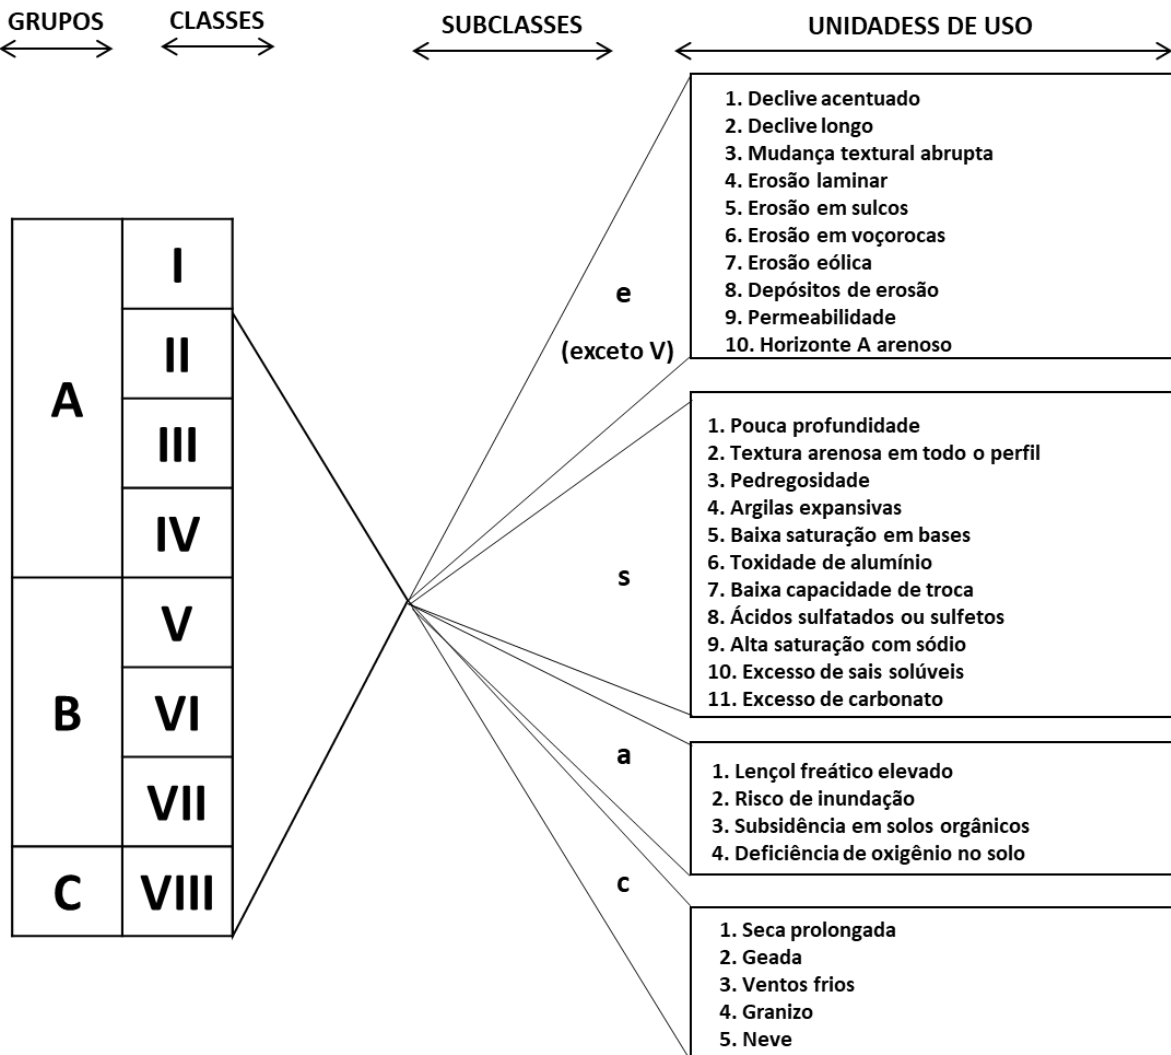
GRUPOS CLASSES SUBCLASSES UNIDADESS DE USO

| | |
|---|---|
| A | I |
| | II |
| | III |
| | IV |
| B | V |
| | VI |
| | VII |
| C | VIII |

e

(exceto V)

1. Declive acentuado
2. Declive longo
3. Mudança textural abrupta
4. Erosão laminar
5. Erosão em sulcos
6. Erosão em voçorocas
7. Erosão eólica
8. Depósitos de erosão
9. Permeabilidade
10. Horizonte A arenoso

s

1. Pouca profundidade
2. Textura arenosa em todo o perfil
3. Pedregosidade
4. Argilas expansivas
5. Baixa saturação em bases
6. Toxidade de alumínio
7. Baixa capacidade de troca
8. Ácidos sulfatados ou sulfetos
9. Alta saturação com sódio
10. Excesso de sais solúveis
11. Excesso de carbonato

a

1. Lençol freático elevado
2. Risco de inundação
3. Subsidência em solos orgânicos
4. Deficiência de oxigênio no solo

c

1. Seca prolongada
2. Geada
3. Ventos frios
4. Granizo
5. Neve